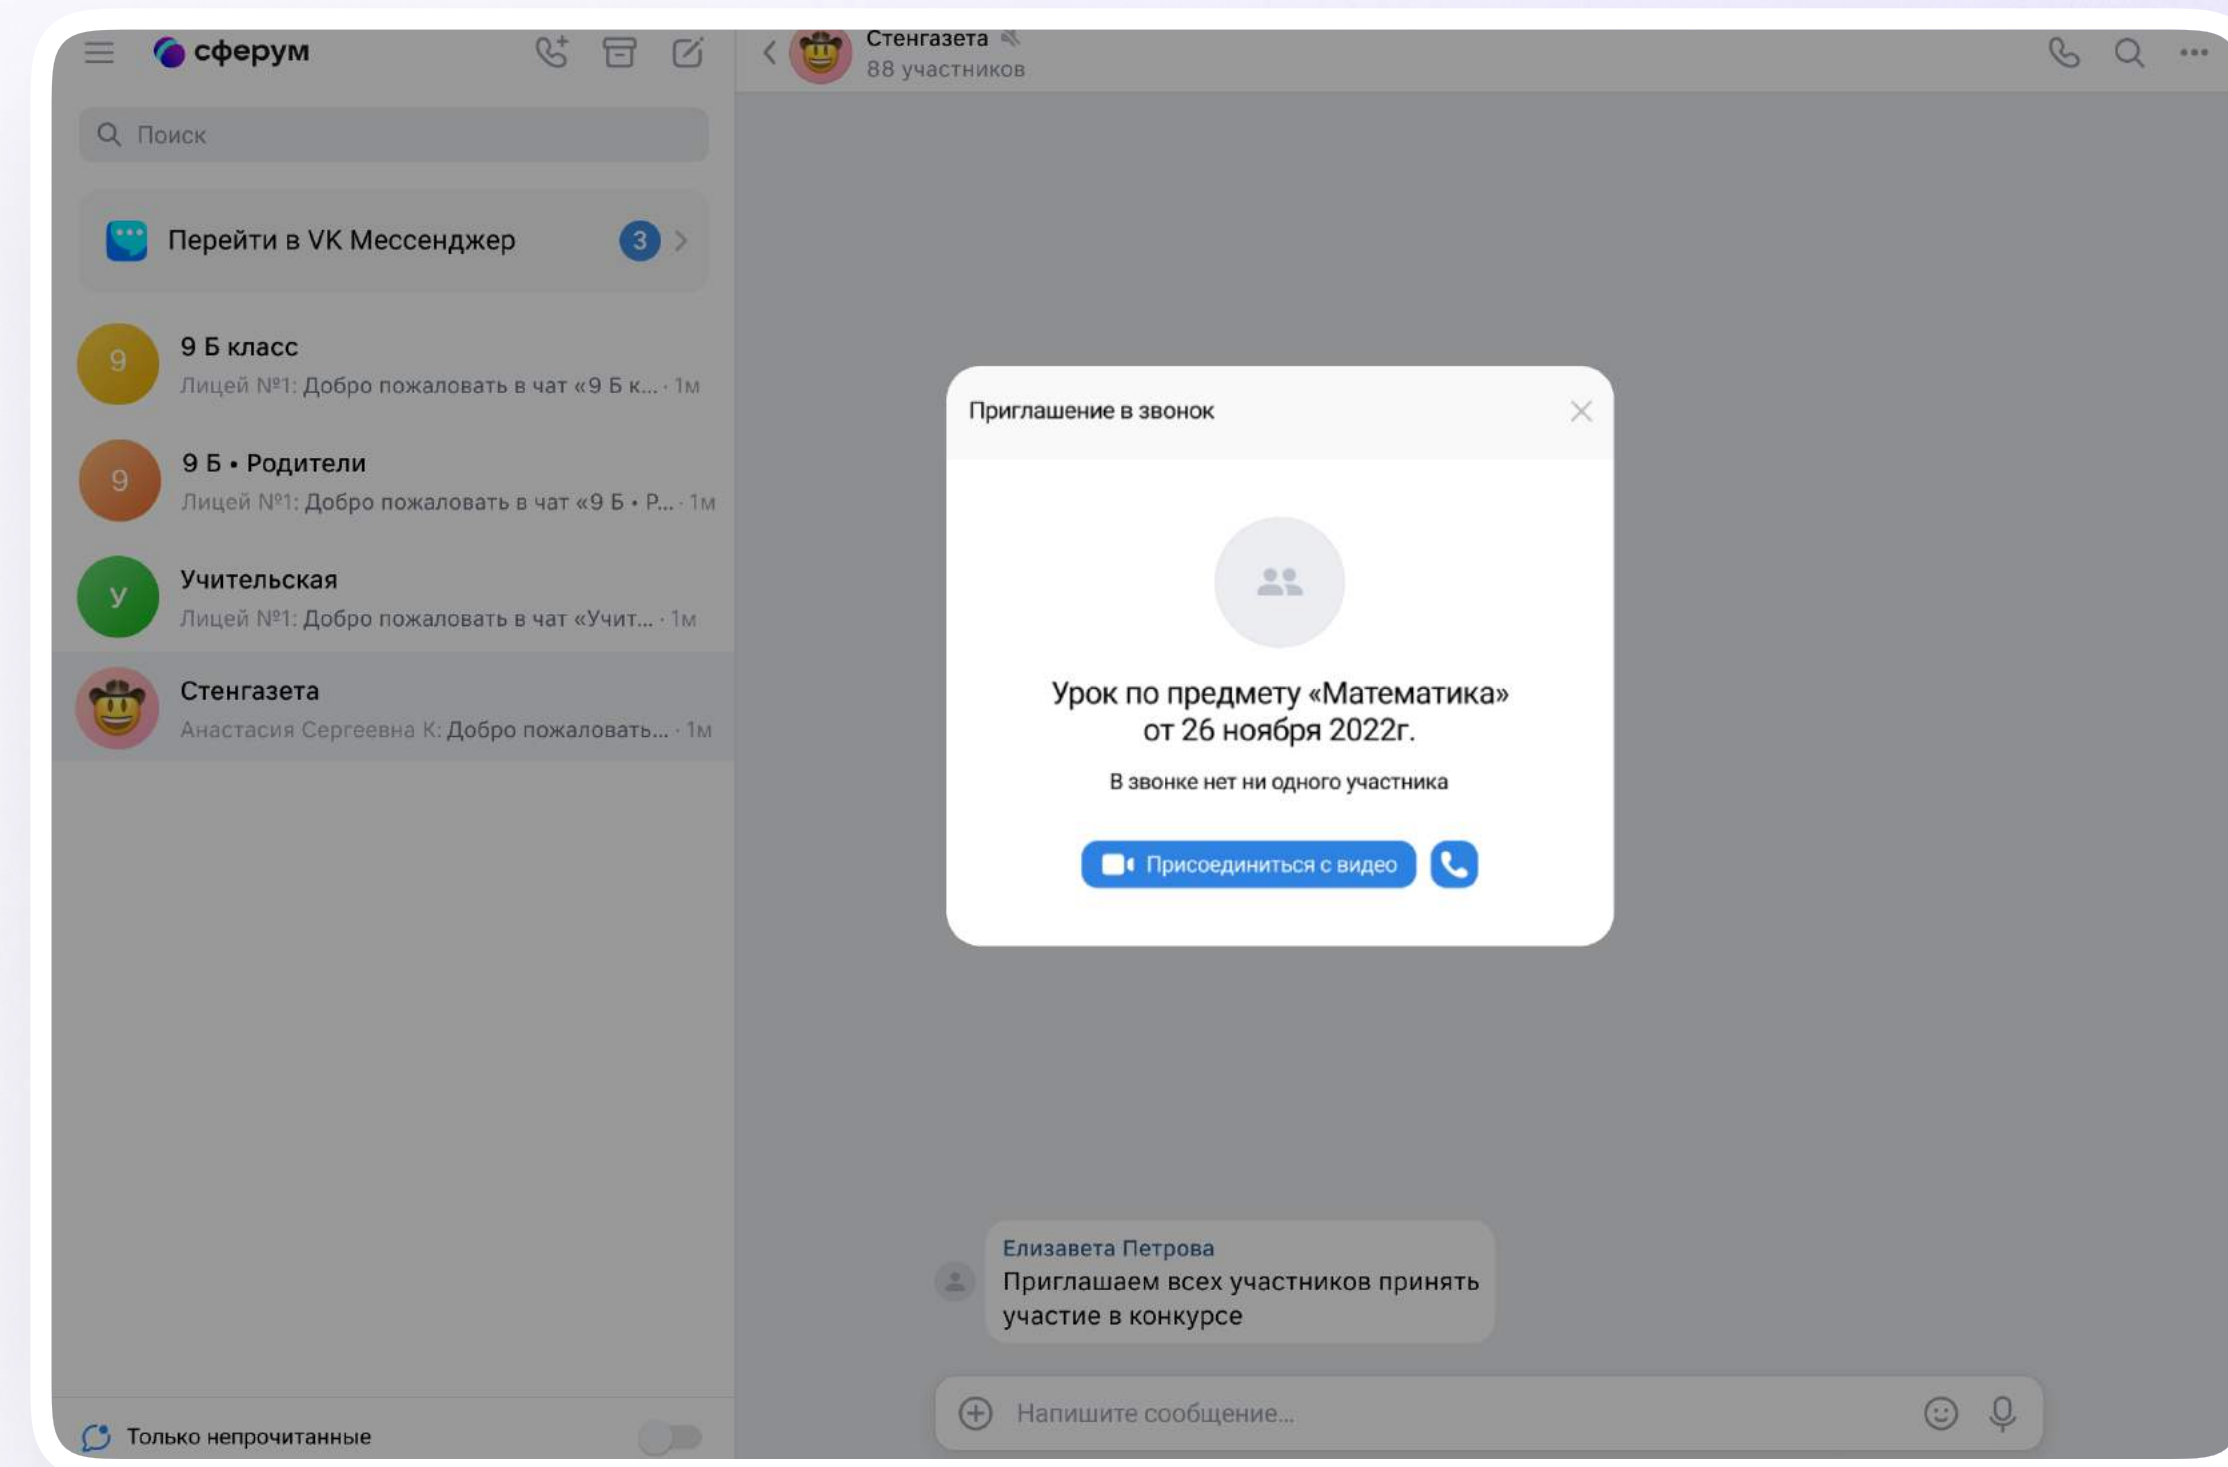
сферум

Стенгазета
88 участников

Поиск

Перейти в VK Мессенджер 3

9
9 Б класс
Лицей №1: Добро пожаловать в чат «9 Б к... · 1м

9
9 Б • Родители
Лицей №1: Добро пожаловать в чат «9 Б • Р... · 1м

У
Учительская
Лицей №1: Добро пожаловать в чат «Учит... · 1м

Стенгазета
Анастасия Сергеевна К: Добро пожаловать... · 1м

Приглашение в звонок

Урок по предмету «Математика» от 26 ноября 2022г.

В звонке нет ни одного участника

Присоединиться с видео

Елизавета Петрова
Приглашаем всех участников принять участие в конкурсе

Напишите сообщение...

Только непрочитанные